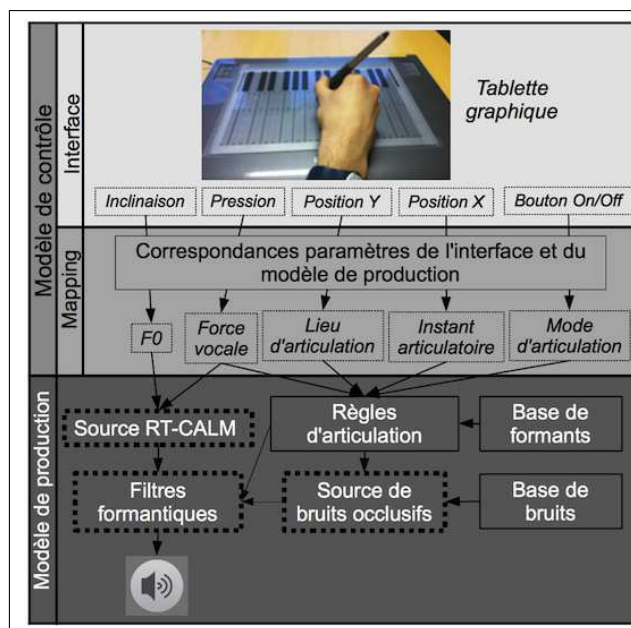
Modèle de contrôle

Interface

Tablette graphique

Inclinaison

Pression

Position Y

Position X

Bouton On/Off

Mapping

Correspondances paramètres de l'interface et du modèle de production

F0

Force vocale

Lieu d'articulation

Instant articulatoire

Mode d'articulation

Modèle de production

Source RT-CALM

Règles d'articulation

Base de formants

Filtres formantiques

Source de bruits occlusifs

Base de bruits